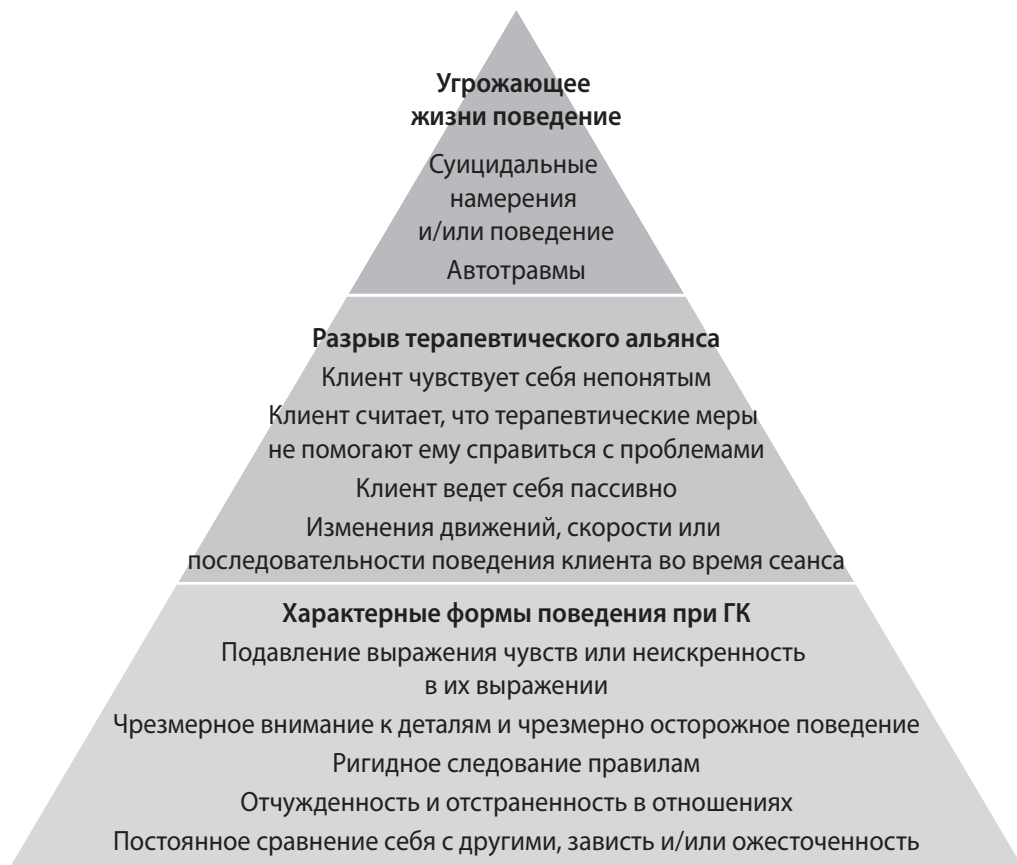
Угрожающее жизни поведение

Суицидальные намерения и/или поведение

Автотравмы

Разрыв терапевтического альянса

Клиент чувствует себя непонятым

Клиент считает, что терапевтические меры не помогают ему справиться с проблемами

Клиент ведет себя пассивно

Изменения движений, скорости или последовательности поведения клиента во время сеанса

Характерные формы поведения при ГК

Подавление выражения чувств или неискренность в их выражении

Чрезмерное внимание к деталям и чрезмерно осторожное поведение

Ригидное следование правилам

Отчужденность и отстраненность в отношениях

Постоянное сравнение себя с другими, зависть и/или ожесточенность